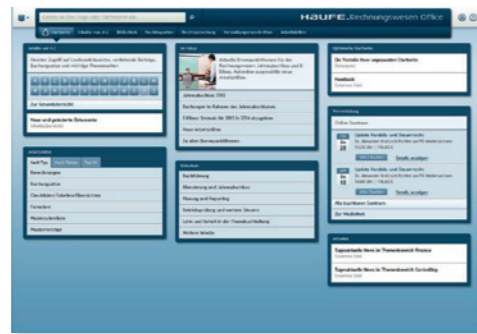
HAUFE. Rechnungswesen Office

Jahresabschluss 2015

Buchhaltung

Online-Seminare

Update Handels- und Steuerrecht

Update Handels- und Steuerrecht

Alle laufenden Seminare

Zur Mediathek

Tagesaktuelle News im Themenbereich Finance

Tagesaktuelle News im Themenbereich Controlling

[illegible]